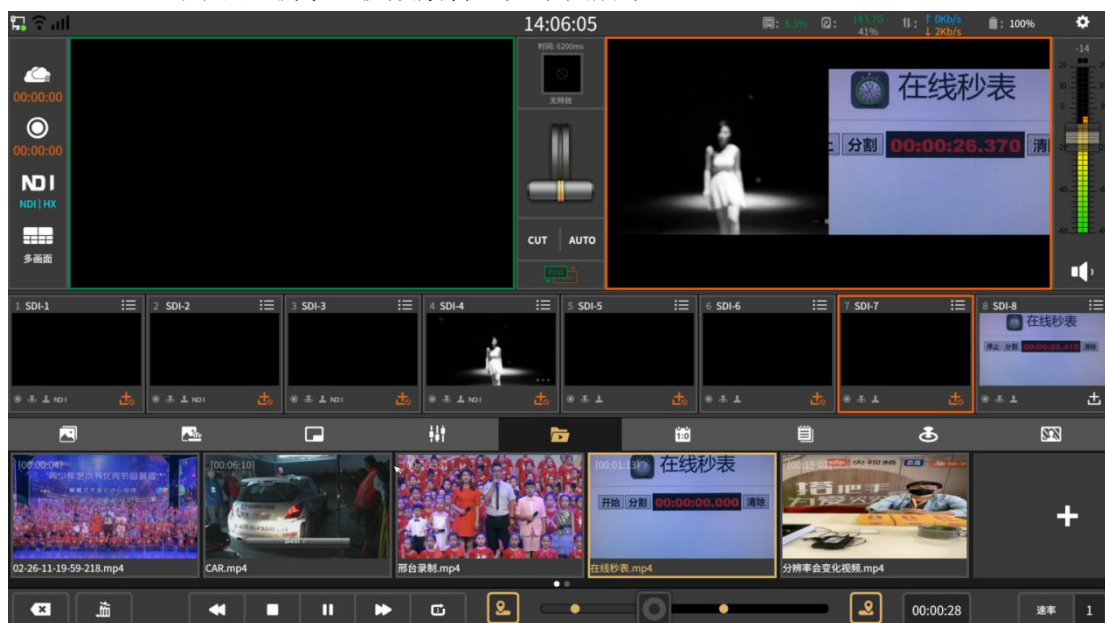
14:06:05

6.3%
183.7G
41%
0Kb/s
2Kb/s
100%

-14

00:00:00
00:00:00
NDI
NDI | HX
多画面

时间: 6200ms
无特技

CUT
AUTO

在线秒表
分割 00:00:26.370 清

1 SDI-1
2 SDI-2
3 SDI-3
4 SDI-4
5 SDI-5
6 SDI-6
7 SDI-7
8 SDI-8
在线秒表
停止 分割 00:00:26.415 清除

NDI
NDI
NDI
NDI

[00:00:04]
02-26-11-19-59-218.mp4
[00:06:10]
CAR.mp4
邢台录制.mp4
[00:01:13]
在线秒表
开始 分割 00:00:00.000 清除
在线秒表.mp4
分辨率会变化视频.mp4

00:00:28
速率
1